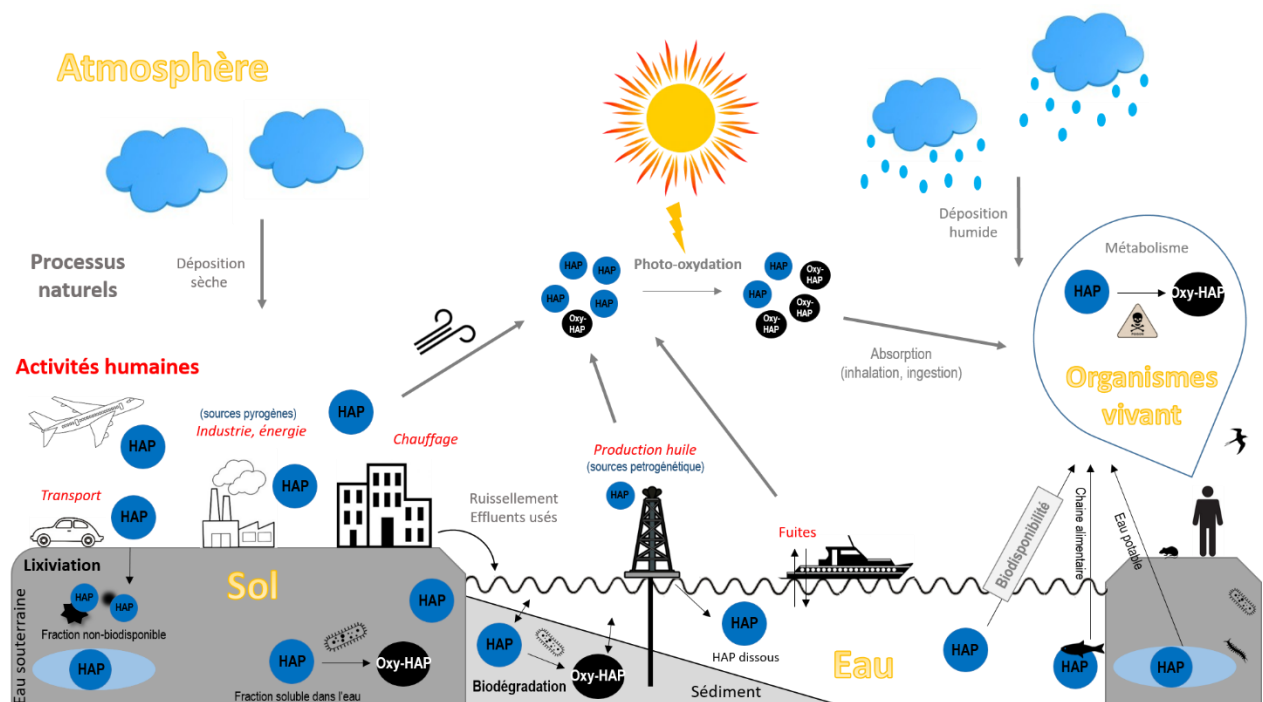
Atmosphère

Processus naturels

Déposition sèche

Activités humaines

(sources pyrogènes)
Industrie, énergie

HAP

HAP

Transport

HAP

HAP

Chauffage

HAP

HAP

HAP

HAP

Oxy-HAP

Photo-oxydation

HAP

Oxy-HAP

HAP

Oxy-HAP

Oxy-HAP

Déposition humide

Métabolisme

HAP

Oxy-HAP

Absorption
(inhalation, ingestion)

Organismes vivant

Production huile
(sources petrogénétique)

HAP

Ruissellement
Effluents usés

Fuites

Biodisponibilité

Chaîne alimentaire

Eau potable

Lixiviation

HAP

HAP

Fraction non-biodisponible

Sol

HAP

Eau souterraine

HAP

HAP

Oxy-HAP

Fraction soluble dans l'eau

HAP

Oxy-HAP

Biodégradation

HAP

HAP dissous

Sédiment

Eau

HAP

HAP

HAP